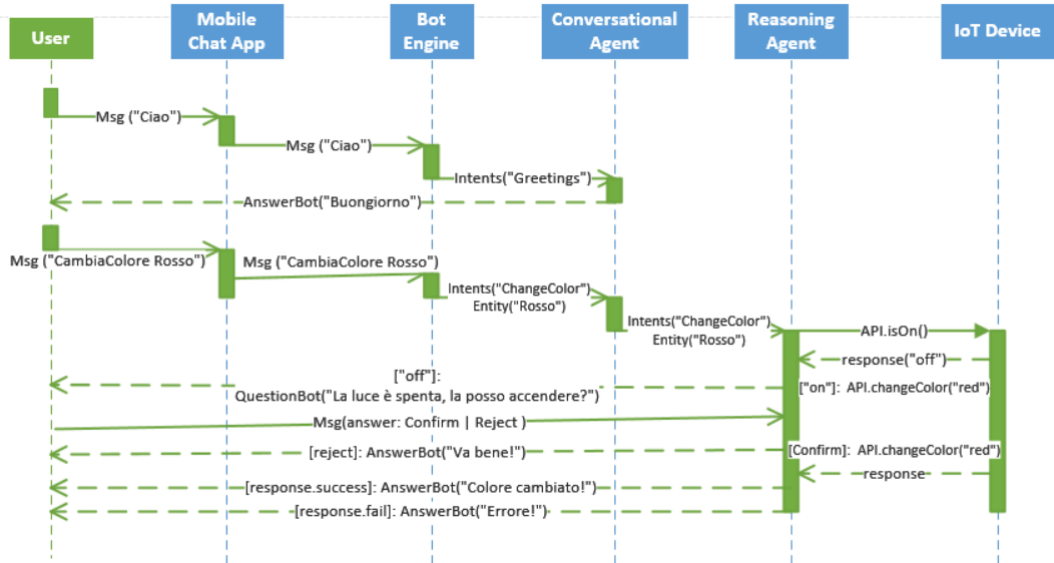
User

Mobile Chat App

Bot Engine

Conversational Agent

Reasoning Agent

IoT Device

Msg ("Ciao")

Msg ("Ciao")

Intents("Greetings")

AnswerBot("Buongiorno")

Msg ("CambiaColore Rosso")

Msg ("CambiaColore Rosso")

Intents("ChangeColor") Entity("Rosso")

Intents("ChangeColor") Entity("Rosso")

API.isOn()

response("off")

["off"]: QuestionBot("La luce è spenta, la posso accendere?")

["on"]: API.changeColor("red")

Msg(answer: Confirm | Reject )

[reject]: AnswerBot("Va bene!")

[Confirm]: API.changeColor("red")

response

[response.success]: AnswerBot("Colore cambiato!")

[response.fail]: AnswerBot("Errore!")